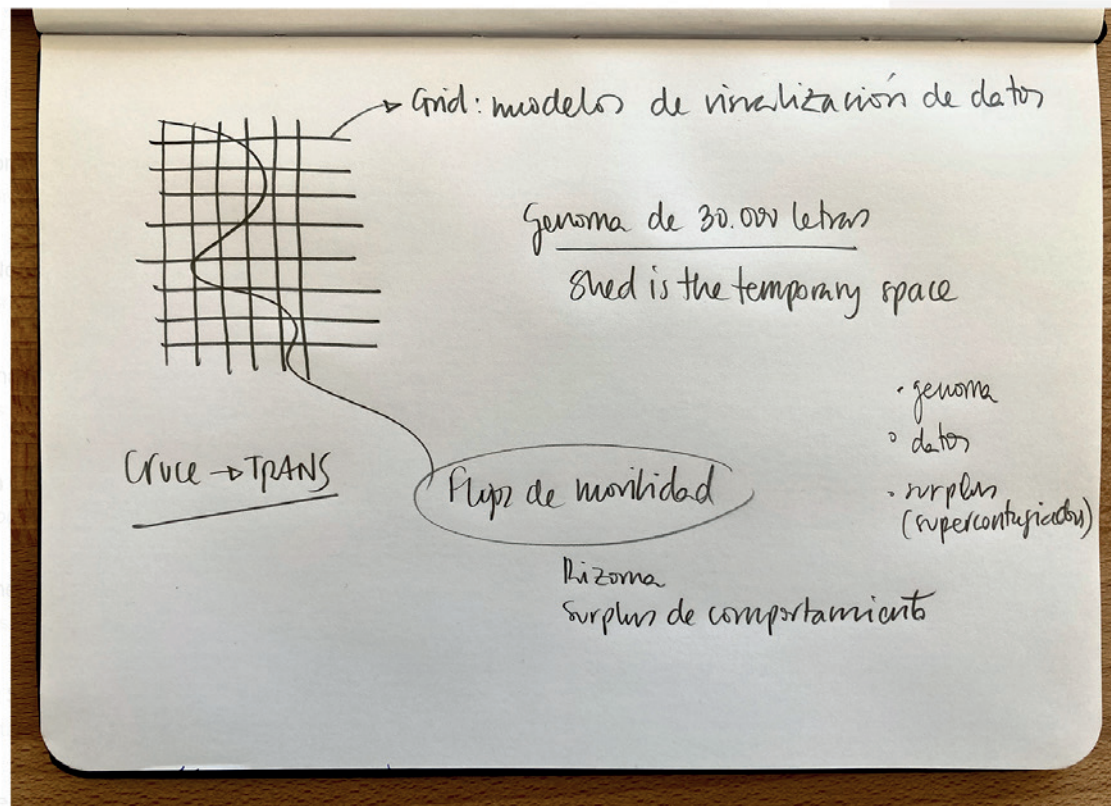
Grid: modelos de visualización de datos

Genoma de 30.000 letras

Shed is the temporary space

· genoma
· datos
· surplus (supercontagiados)

Cruce → TRANS

Flujo de movilidad

Rizoma
surplus de comportamiento